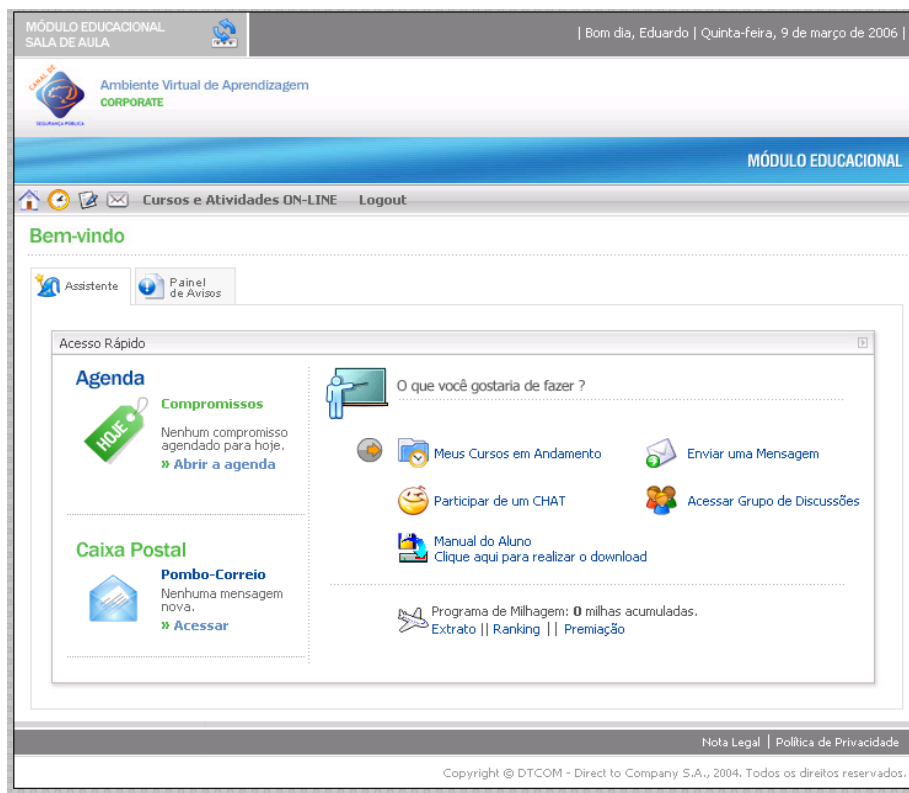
MÓDULO EDUCACIONAL
SALA DE AULA

| Bom dia, Eduardo | Quinta-feira, 9 de março de 2006 |

CANAL DE SEGURANÇA PÚBLICA

Ambiente Virtual de Aprendizagem
CORPORATE

MÓDULO EDUCACIONAL

Cursos e Atividades ON-LINE Logout

Bem-vindo

Assistente
Painel de Avisos

Acesso Rápido

Agenda

HOJE

Compromissos
Nenhum compromisso agendado para hoje.
» Abrir a agenda

Caixa Postal

Pombo-Correio
Nenhuma mensagem nova.
» Acessar

O que você gostaria de fazer ?

Meus Cursos em Andamento
Enviar uma Mensagem
Participar de um CHAT
Acessar Grupo de Discussões
Manual do Aluno
Clique aqui para realizar o download

Programa de Milhagem: 0 milhas acumuladas.
Extrato || Ranking || Premiação

Nota Legal | Política de Privacidade

Copyright © DTCOM - Direct to Company S.A., 2004. Todos os direitos reservados.